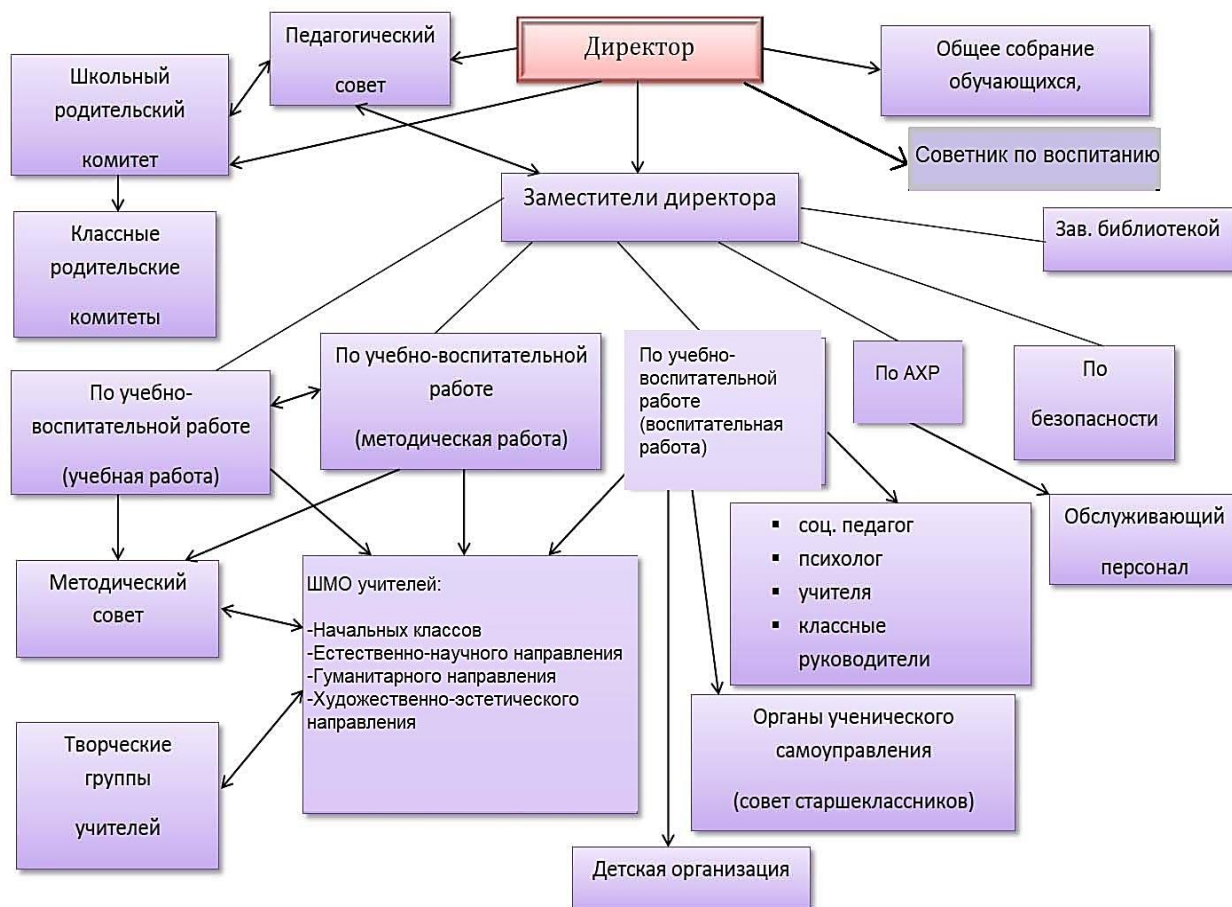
Педагогический совет

Директор

Общее собрание обучающихся,

Школьный родительский комитет

Советник по воспитанию

Заместители директора

Зав. библиотекой

Классные родительские комитеты

По учебно-воспитательной работе (учебная работа)

По учебно-воспитательной работе (методическая работа)

По учебно-воспитательной работе (воспитательная работа)

По АХР

По безопасности

Обслуживающий персонал

▪ соц. педагог
▪ психолог
▪ учителя
▪ классные руководители

Методический совет

ШМО учителей:

-Начальных классов
-Естественно-научного направления
-Гуманитарного направления
-Художественно-эстетического направления

Органы ученического самоуправления (совет старшеклассников)

Творческие группы учителей

Детская организация